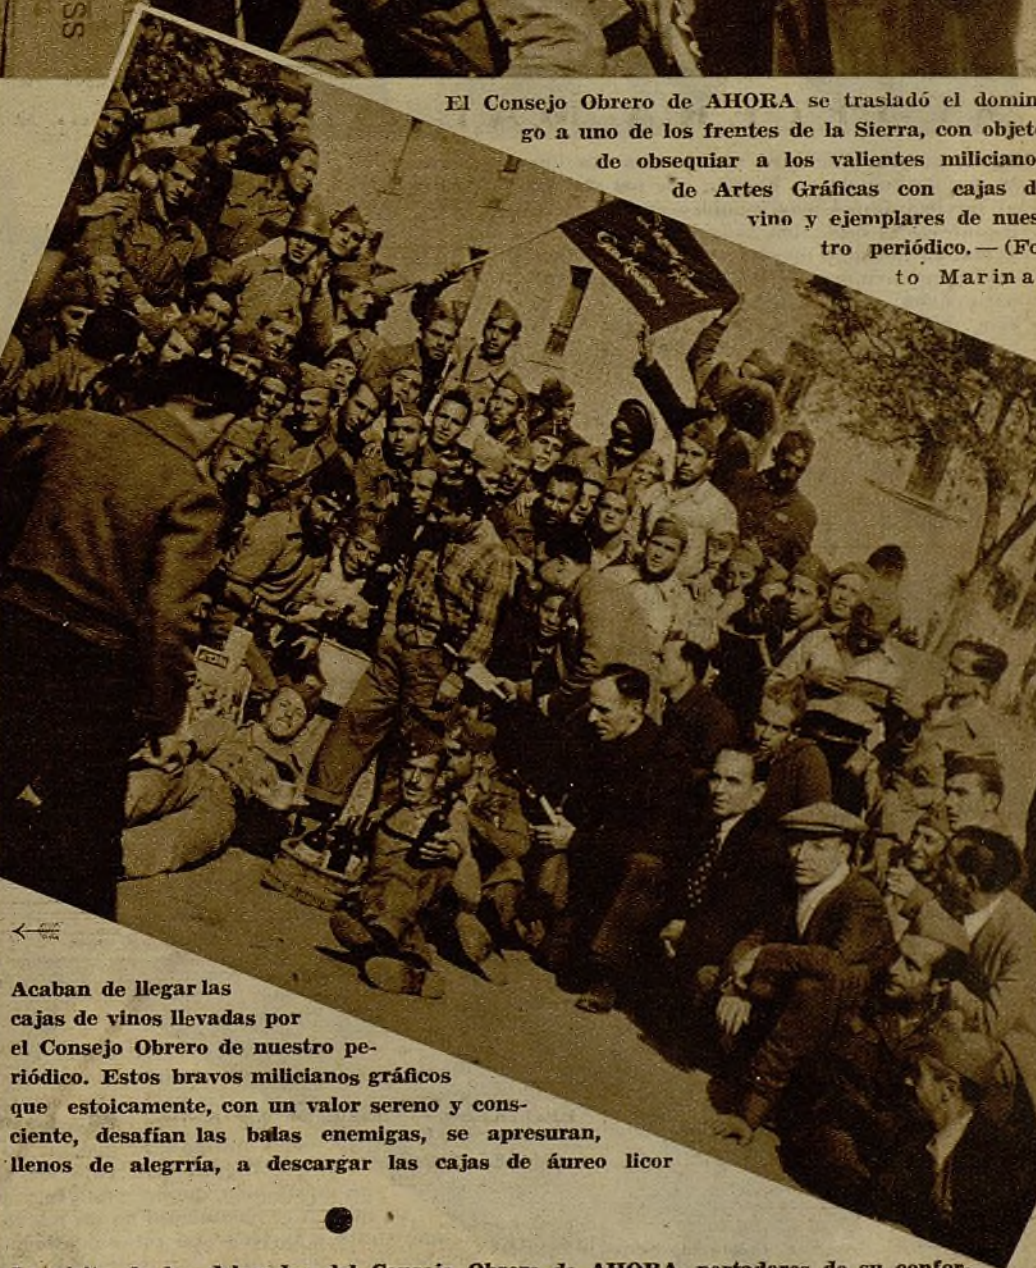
SS

El Consejo Obrero de AHORA se trasladó el domin go a uno de los frentes de la Sierra, con objet de obsequiar a los valientes milicianos de Artes Gráficas con cajas d vino y ejemplares de nues tro periódico. — (Fo to Marina

Acaban de llegar las cajas de vinos llevadas por el Consejo Obrero de nuestro periódico. Estos bravos milicianos gráficos que estoicamente, con un valor sereno y consciente, desafían las balas enemigas, se apresuran, llenos de alegrría, a descargar las cajas de áureo licor

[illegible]